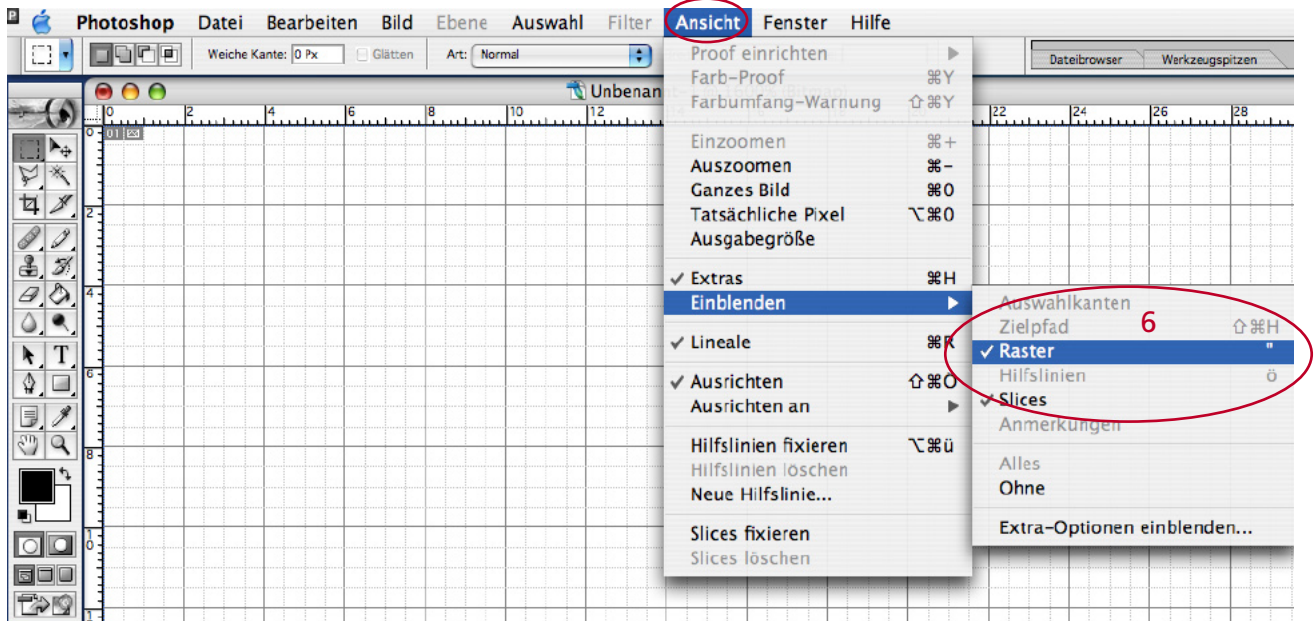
Photoshop Datei Bearbeiten Bild Ebene Auswahl Filter Ansicht Fenster Hilfe

Weiche Kante: 0 Px Glätten Art: Normal

Dateibrowser Werkzeugspitzen

Unbenan

0 2 4 6 8 10 12 22 24 26 28

Proof einrichten
Farb-Proof ⌘Y
Farbumfang-Warnung ⇧⌘Y

Einzoomen ⌘+
Auszoomen ⌘-
Ganzes Bild ⌘0
Tatsächliche Pixel ⌥⌘0
Ausgabegröße

✓ Extras ⌘H
Einblenden

✓ Lineale ⌘R

✓ Ausrichten ⇧⌘O
Ausrichten an

Hilfslinien fixieren ⌥⌘ü
Hilfslinien löschen
Neue Hilfslinie...

Slices fixieren
Slices löschen

Auswahlkanten
Zielpfad ⇧⌘H
✓ Raster "
Hilfslinien ö
✓ Slices
Anmerkungen

Alles
Ohne

Extra-Optionen einblenden...

6